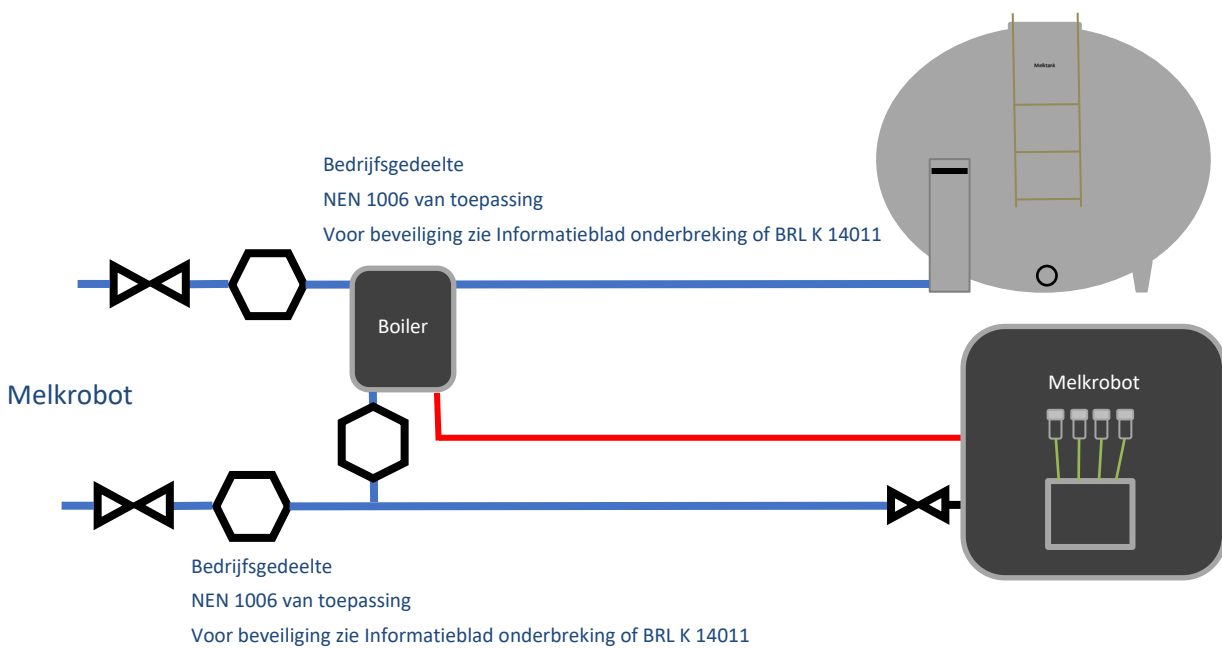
Melktank

Bedrijfsgedeelte
NEN 1006 van toepassing
Voor beveiliging zie Informatieblad onderbreking of BRL K 14011

Boiler

Melkrobot

Melkrobot

Bedrijfsgedeelte
NEN 1006 van toepassing
Voor beveiliging zie Informatieblad onderbreking of BRL K 14011